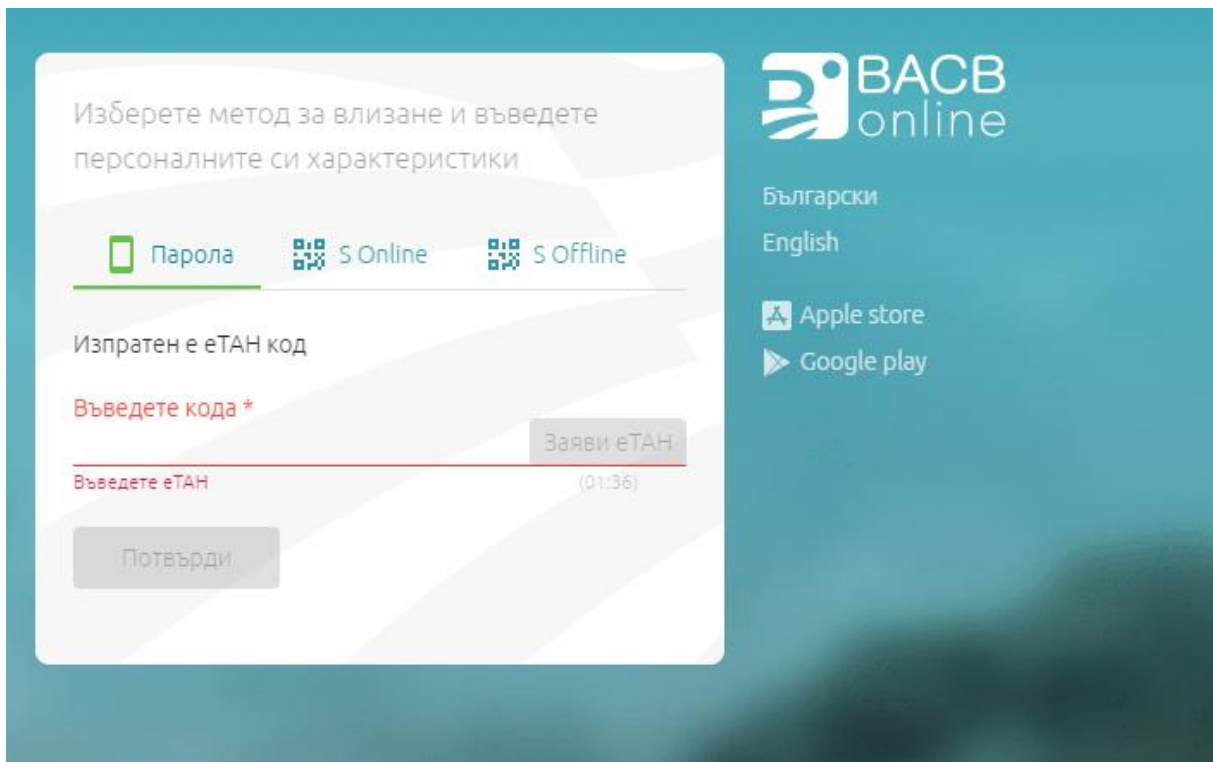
Изберете метод за влизане и въведете персоналните си характеристики

Парола S Online S Offline

Изпратен е еТАН код

Въведете кода *

Заяви еТАН

Въведете еТАН

(01:36)

Потвърди

BACB online

Български

English

Apple store

Google play